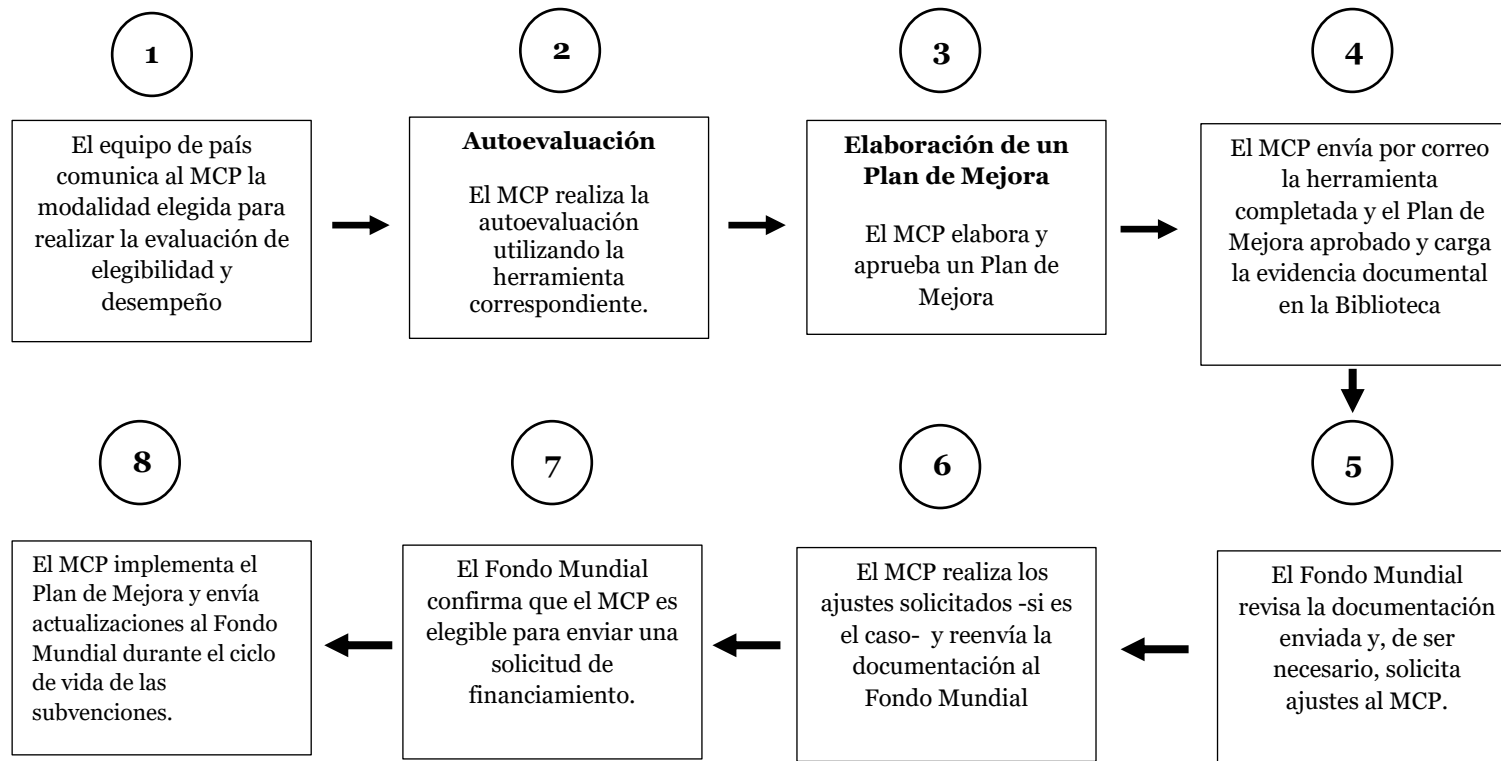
1

El equipo de país comunica al MCP la modalidad elegida para realizar la evaluación de elegibilidad y desempeño

2

**Autoevaluación**

El MCP realiza la autoevaluación utilizando la herramienta correspondiente.

3

**Elaboración de un Plan de Mejora**

El MCP elabora y aprueba un Plan de Mejora

4

El MCP envía por correo la herramienta completada y el Plan de Mejora aprobado y carga la evidencia documental en la Biblioteca

5

El Fondo Mundial revisa la documentación enviada y, de ser necesario, solicita ajustes al MCP.

6

El MCP realiza los ajustes solicitados -si es el caso- y reenvía la documentación al Fondo Mundial

7

El Fondo Mundial confirma que el MCP es elegible para enviar una solicitud de financiamiento.

8

El MCP implementa el Plan de Mejora y envía actualizaciones al Fondo Mundial durante el ciclo de vida de las subvenciones.